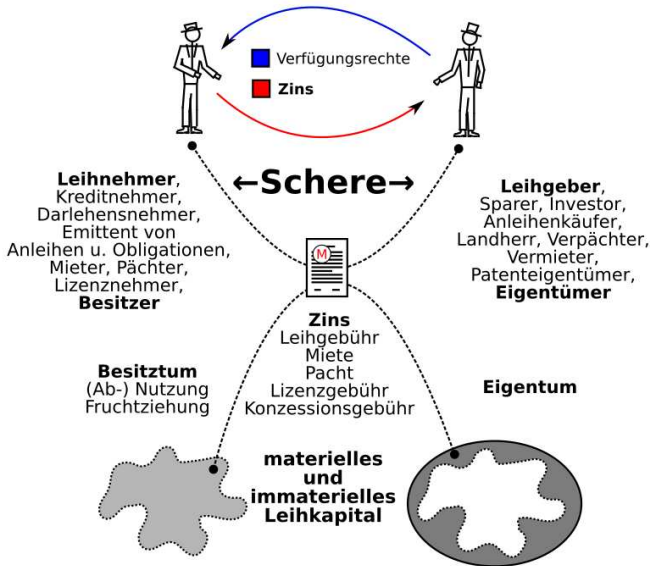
Verfügungsrechte

Zins

←Schere→

**Leihnehmer**, Kreditnehmer, Darlehensnehmer, Emittent von Anleihen u. Obligationen, Mieter, Pächter, Lizenznehmer, **Besitzer**

**Leihgeber**, Sparer, Investor, Anleihenkäufer, Landherr, Verpächter, Vermieter, Patenteigentümer, **Eigentümer**

M

**Zins**
Leihgebühr
Miete
Pacht
Lizenzgebühr
Konzessionsgebühr

**Besitztum**
(Ab-) Nutzung
Fruchtziehung

**Eigentum**

**materielles und immaterielles Leihkapital**